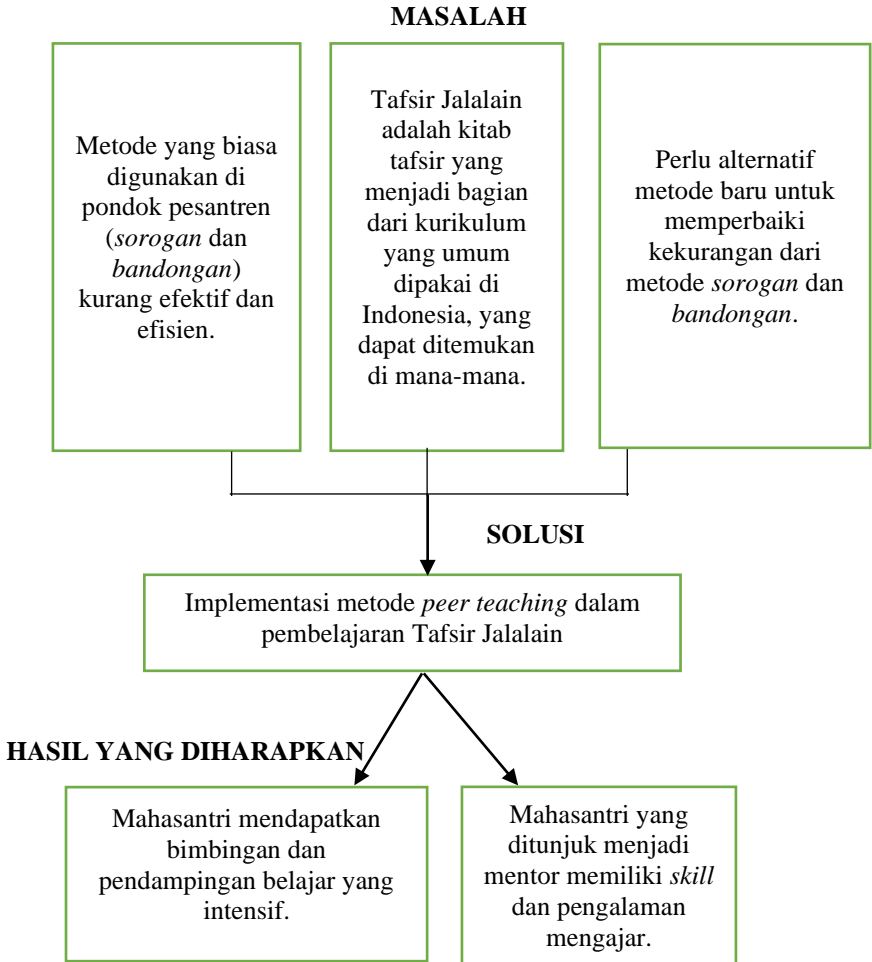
MASALAH

Metode yang biasa digunakan di pondok pesantren (sorogan dan bandongan) kurang efektif dan efisien.

Tafsir Jalalain adalah kitab tafsir yang menjadi bagian dari kurikulum yang umum dipakai di Indonesia, yang dapat ditemukan di mana-mana.

Perlu alternatif metode baru untuk memperbaiki kekurangan dari metode sorogan dan bandongan.

SOLUSI

Implementasi metode peer teaching dalam pembelajaran Tafsir Jalalain

HASIL YANG DIHARAPKAN

Mahasantri mendapatkan bimbingan dan pendampingan belajar yang intensif.

Mahasantri yang ditunjuk menjadi mentor memiliki skill dan pengalaman mengajar.